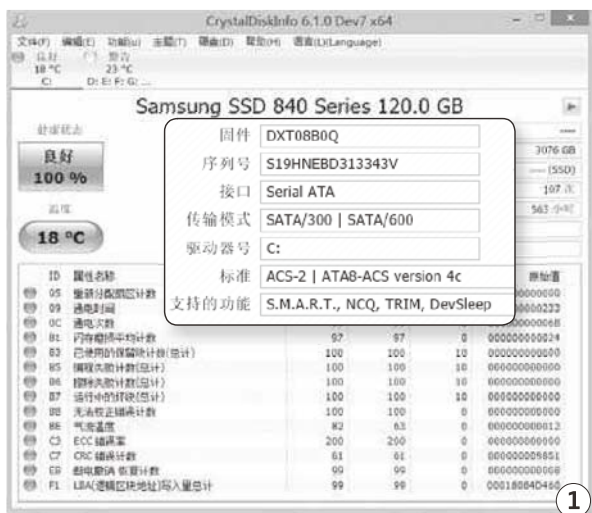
CrystalDiskInfo 6.1.0 Dev7 x64

文件(F) 编辑(E) 功能(U) 主题(T) 硬盘(D) 帮助(H) 语言(L)(Language)

良好 18 °C C:
警告 23 °C D: E: F: G: ...

Samsung SSD 840 Series 120.0 GB

健康状态

良好
100 %

温度

18 °C

| 固件 | DXT08B0Q |
|---|---|
| 序列号 | S19HNEBD313343V |
| 接口 | Serial ATA |
| 传输模式 | SATA/300 \| SATA/600 |
| 驱动器号 | C: |
| 标准 | ACS-2 \| ATA8-ACS version 4c |
| 支持的功能 | S.M.A.R.T., NCQ, TRIM, DevSleep |

----
3076 GB
---- (SSD)
107 次
563 小时

| ID | 属性名称 | | | | 原始值 |
|---|---|---|---|---|---|
| 05 | 重新分配扇区计数 | | | | 000000000000 |
| 09 | 通电时间 | | | | 000000000233 |
| 0C | 通电次数 | | | | 00000000006B |
| B1 | 闪存磨损平均计数 | 97 | 97 | 0 | 000000000024 |
| B3 | 已使用的保留块计数(总计) | 100 | 100 | 10 | 000000000000 |
| B5 | 编程失败计数(总计) | 100 | 100 | 10 | 000000000000 |
| B6 | 擦除失败计数(总计) | 100 | 100 | 10 | 000000000000 |
| B7 | 运行中的坏块(总计) | 100 | 100 | 10 | 000000000000 |
| BB | 无法校正错误计数 | 100 | 100 | 0 | 000000000000 |
| BE | 气流温度 | 82 | 63 | 0 | 000000000012 |
| C3 | ECC 错误率 | 200 | 200 | 0 | 000000000000 |
| C7 | CRC 错误计数 | 61 | 61 | 0 | 000000005851 |
| EB | 断电复原 恢复计数 | 99 | 99 | 0 | 000000000068 |
| F1 | LBA(逻辑区块地址)写入量总计 | 99 | 99 | 0 | 00018084D460 |

1